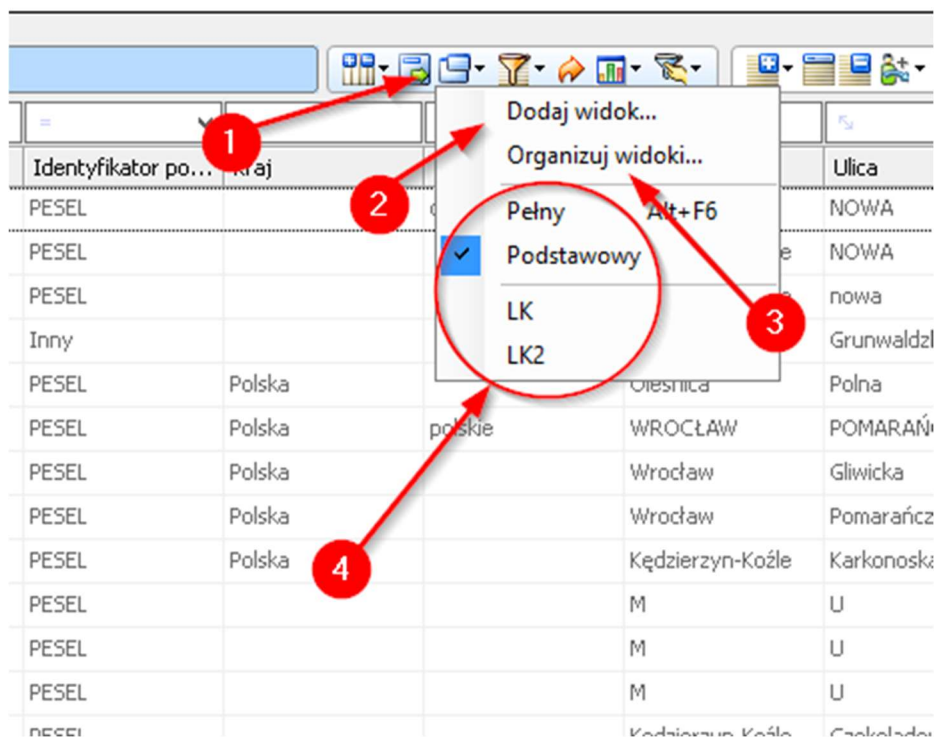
=

Identyfikator po... | Kraj | | | Ulica

Dodaj widok...
Organizuj widoki...
Pełny Alt+F6
Podstawowy
LK
LK2

1
2
3
4

| Identyfikator po... | Kraj | | | Ulica |
|---|---|---|---|---|
| PESEL | | c | | NOWA |
| PESEL | | | e | NOWA |
| PESEL | | | e | nowa |
| Inny | | | | Grunwaldzk |
| PESEL | Polska | | Oleśnica | Polna |
| PESEL | Polska | polskie | WROCŁAW | POMARAŃ |
| PESEL | Polska | | Wrocław | Gliwicka |
| PESEL | Polska | | Wrocław | Pomarańcz |
| PESEL | Polska | | Kędzierzyn-Koźle | Karkonoska |
| PESEL | | | M | U |
| PESEL | | | M | U |
| PESEL | | | M | U |
| PESEL | | | Kędzierzyn-Koźle | Czekolado |